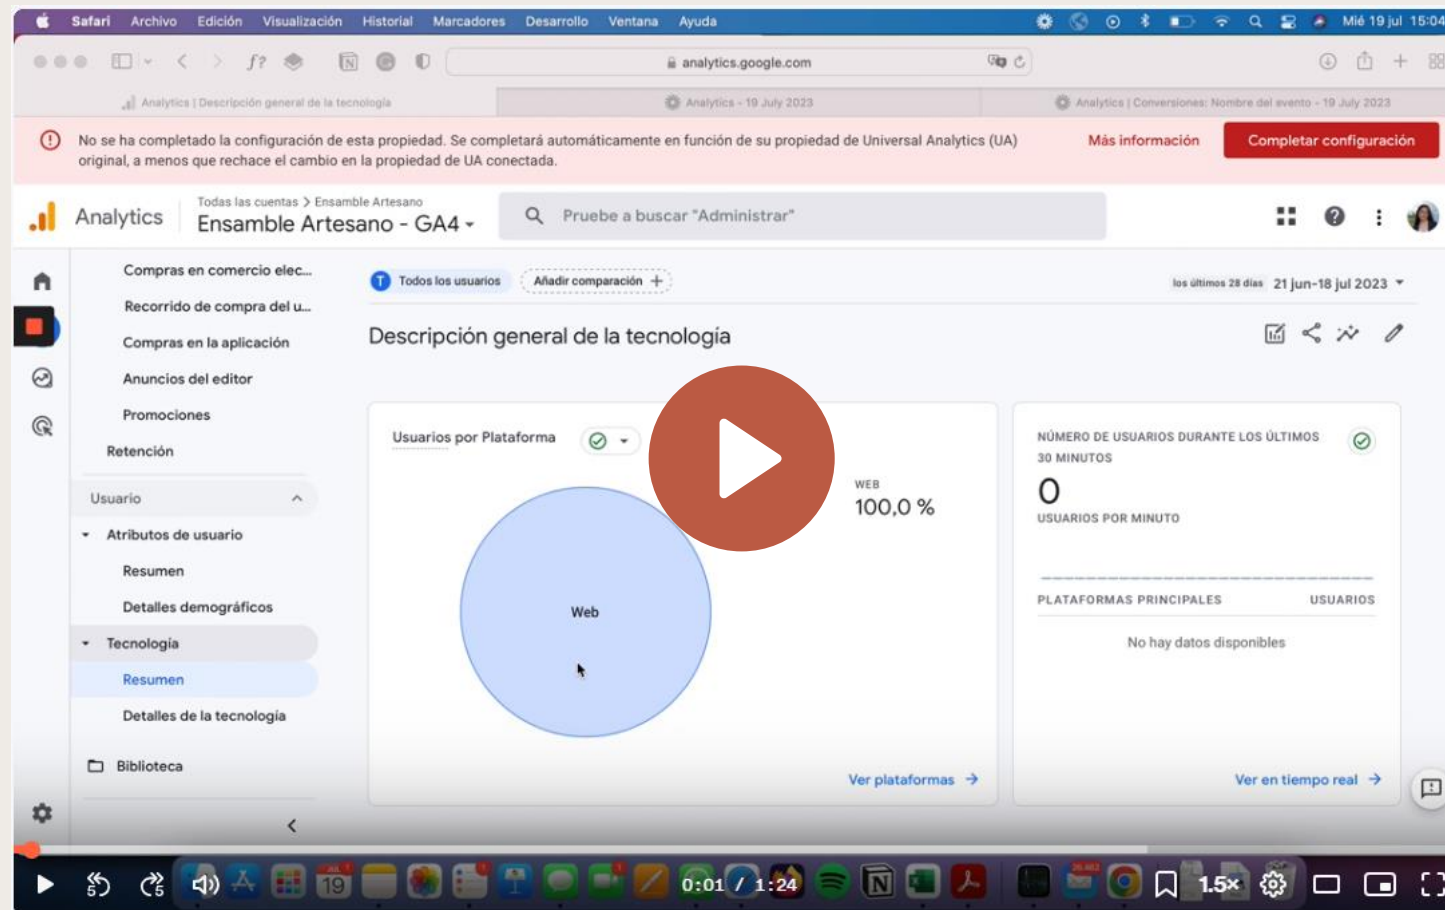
Safari Archivo Edición Visualización Historial Marcadores Desarrollo Ventana Ayuda

Mié 19 jul 15:04

analytics.google.com

Analytics | Descripción general de la tecnología
Analytics - 19 July 2023
Analytics | Conversiones: Nombre del evento - 19 July 2023

No se ha completado la configuración de esta propiedad. Se completará automáticamente en función de su propiedad de Universal Analytics (UA) original, a menos que rechace el cambio en la propiedad de UA conectada.

Más información

Completar configuración

Analytics

Todas las cuentas > Ensamble Artesano
Ensamble Artesano - GA4

Pruebe a buscar "Administrar"

Compras en comercio elec...
Recorrido de compra del u...
Compras en la aplicación
Anuncios del editor
Promociones
Retención
Usuario
Atributos de usuario
Resumen
Detalles demográficos
Tecnología
Resumen
Detalles de la tecnología
Biblioteca

Todos los usuarios
Añadir comparación +

los últimos 28 días 21 jun-18 jul 2023

Descripción general de la tecnología

Usuarios por Plataforma

WEB
100,0 %

Web

Ver plataformas →

NÚMERO DE USUARIOS DURANTE LOS ÚLTIMOS 30 MINUTOS
0
USUARIOS POR MINUTO

PLATAFORMAS PRINCIPALES
USUARIOS
No hay datos disponibles

Ver en tiempo real →

0:01 / 1:24

1.5×